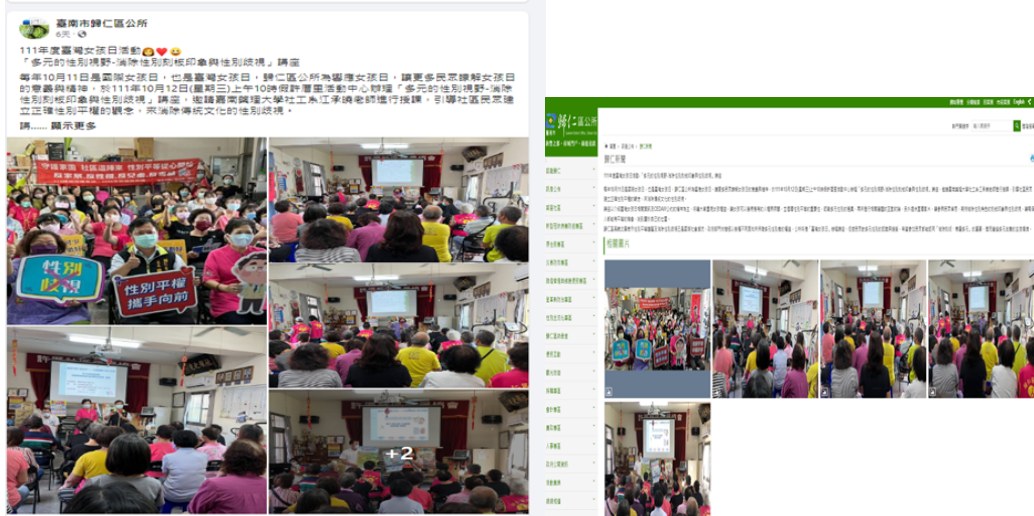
臺南市歸仁區公所
6天

111年度臺灣女孩日活動
「多元的性別視野-消除性別刻板印象與性別歧視」講座

每年10月11日是國際女孩日，也是臺灣女孩日，歸仁區公所為響應女孩日，讓更多民眾瞭解女孩日的意義與精神，於111年10月12日(星期三)上午10時假許厝里活動中心辦理「多元的性別視野-消除性別刻板印象與性別歧視」講座，邀請嘉南藥理大學社工系江季璇老師進行授課，引導社區民眾建立正確性別平權的觀念，來消除傳統文化的性別歧視。

講...... 顯示更多

性別歧視
性別平權 攜手向前

+2

歸仁區公所

歸仁采風

相關照片

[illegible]